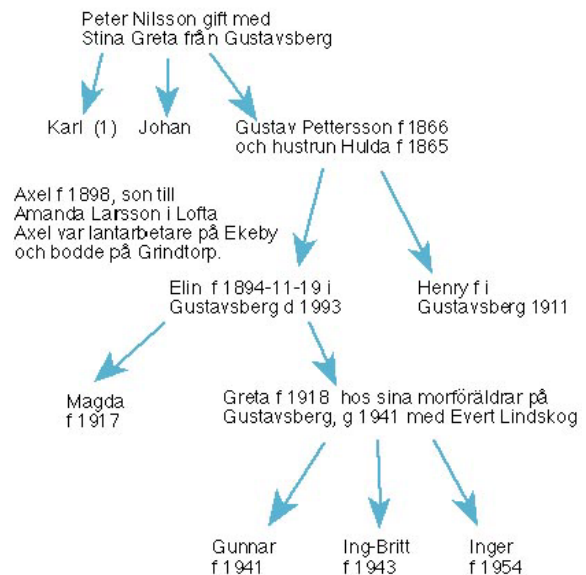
Peter Nilsson gift med
Stina Greta från Gustavsberg

Karl (1)

Johan

Gustav Pettersson f 1866
och hustrun Hulda f 1865

Axel f 1898, son till
Amanda Larsson i Lofta
Axel var lantarbetare på Ekeby
och bodde på Grindtorp.

Elin f 1894-11-19 i
Gustavsberg d 1993

Henry f i
Gustavsberg 1911

Magda
f 1917

Greta f 1918 hos sina morföräldrar på
Gustavsberg, g 1941 med Evert Lindskog

Gunnar
f 1941

Ing-Britt
f 1943

Inger
f 1954